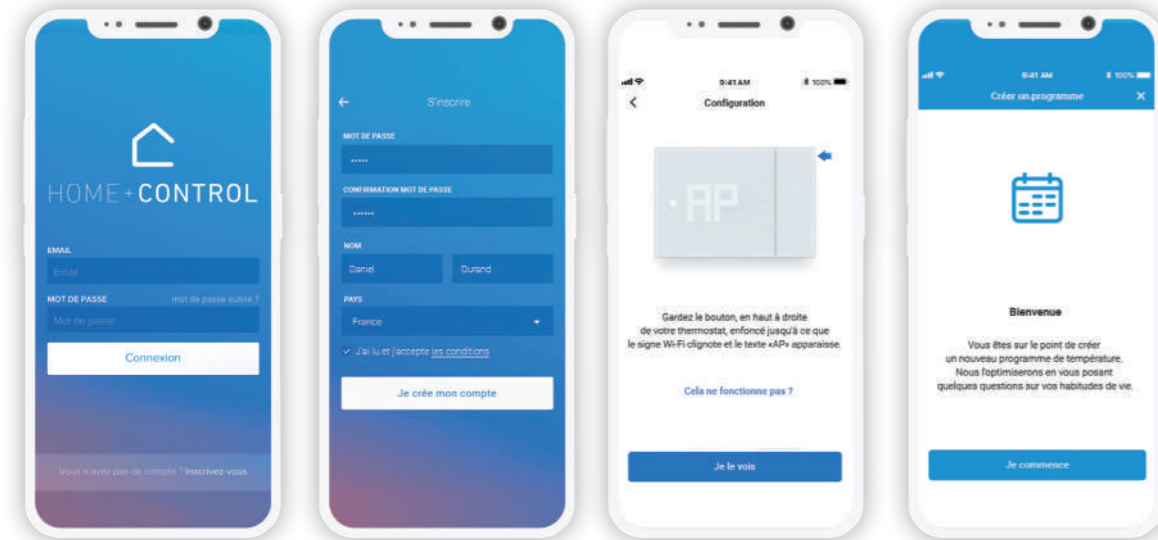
HOME+CONTROL

EMAIL

Email

MOT DE PASSE

mot de passe oublié ?

Mot de passe

Connexion

Vous n'avez pas de compte ? Inscrivez-vous

S'inscrire

MOT DE PASSE

•••••

CONFIRMATION MOT DE PASSE

••••••

NOM

Daniel

Durand

PAYS

France

J'ai lu et j'accepte les conditions

Je crée mon compte

9:41 AM

100%

Configuration

AP

Gardez le bouton, en haut à droite de votre thermostat, enfoncé jusqu'à ce que le signe Wi-Fi clignote et le texte «AP» apparaisse.

Cela ne fonctionne pas ?

Je le vois

9:41 AM

100%

Créer un programme

Bienvenue

Vous êtes sur le point de créer un nouveau programme de température. Nous l'optimiserons en vous posant quelques questions sur vos habitudes de vie.

Je commence